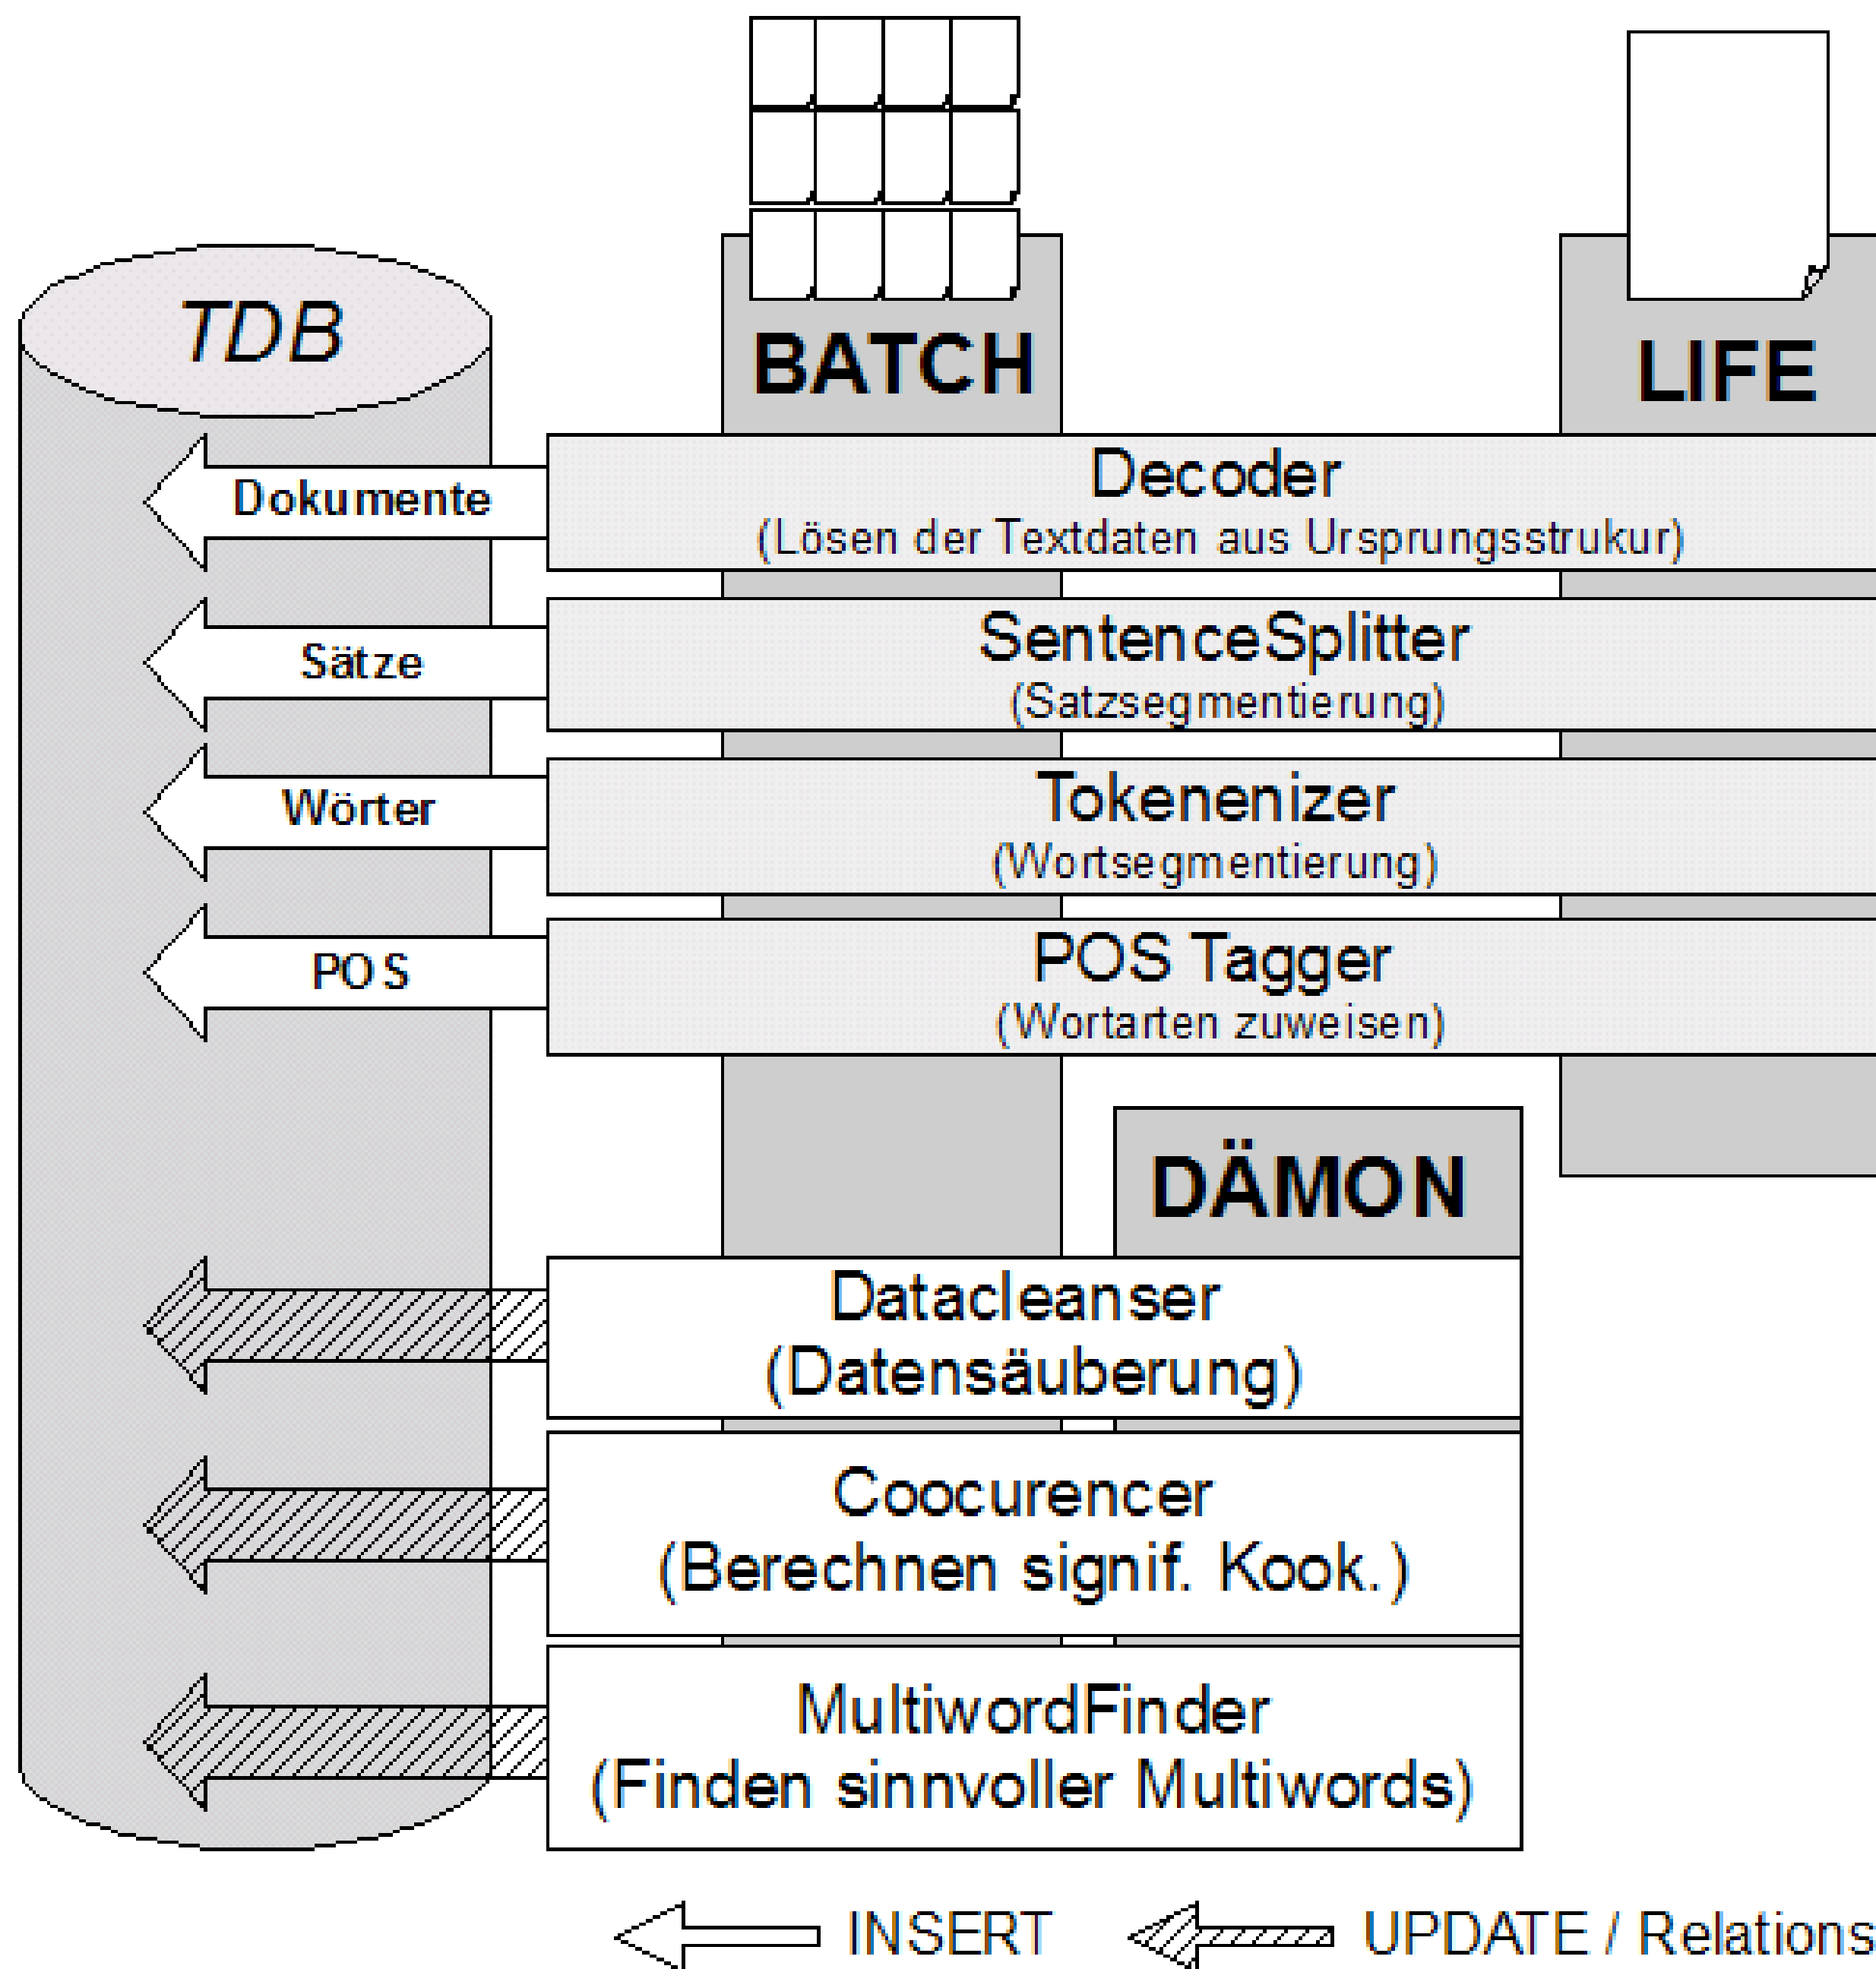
TDB

BATCH

LIFE

Dokumente

Decoder
(Lösen der Textdaten aus Ursprungsstrukur)

Sätze

SentenceSplitter
(Satzsegmentierung)

Wörter

Tokenenizer
(Wortsegmentierung)

POS

POS Tagger
(Wortarten zuweisen)

DÄMON

Datacleanser
(Datensäuberung)

Coocurencer
(Berechnen signif. Kook.)

MultiwordFinder
(Finden sinnvoller Multiwords)

INSERT

UPDATE / Relations